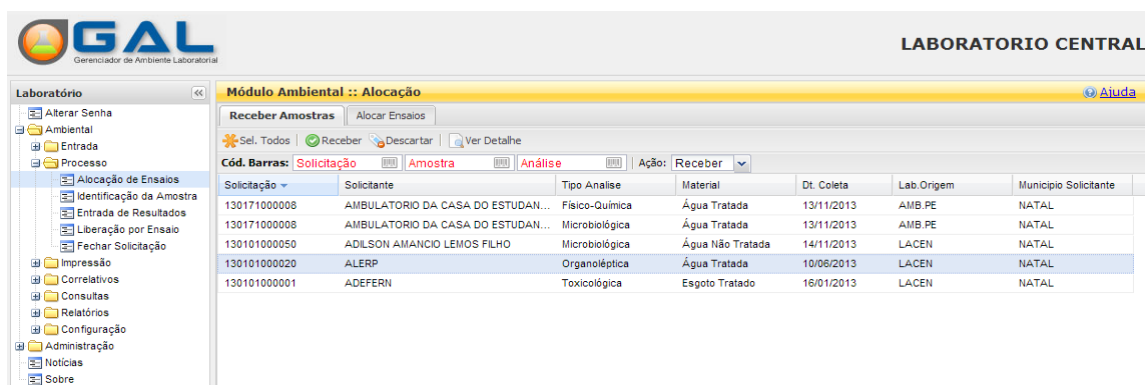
GAL
Gerenciador de Ambiente Laboratorial

LABORATORIO CENTRAL

Laboratório
Alterar Senha
Ambiental
Entrada
Processo
Alocação de Ensaios
Identificação da Amostra
Entrada de Resultados
Liberação por Ensaio
Fechar Solicitação
Impressão
Correlativos
Consultas
Relatórios
Configuração
Administração
Notícias
Sobre

Módulo Ambiental :: Alocação
Ajuda

Receber Amostras | Alocar Ensaios

Sel. Todos | Receber | Descartar | Ver Detalhe

Cód. Barras: Solicitação | Amostra | Análise | Ação: Receber

| Solicitação | Solicitante | Tipo Analise | Material | Dt. Coleta | Lab.Origem | Municipio Solicitante |
|---|---|---|---|---|---|---|
| 130171000008 | AMBULATORIO DA CASA DO ESTUDAN... | Físico-Química | Água Tratada | 13/11/2013 | AMB.PE | NATAL |
| 130171000008 | AMBULATORIO DA CASA DO ESTUDAN... | Microbiológica | Água Tratada | 13/11/2013 | AMB.PE | NATAL |
| 130101000050 | ADILSON AMANCIO LEMOS FILHO | Microbiológica | Água Não Tratada | 14/11/2013 | LACEN | NATAL |
| 130101000020 | ALERP | Organoléptica | Água Tratada | 10/06/2013 | LACEN | NATAL |
| 130101000001 | ADEFERN | Toxicológica | Esgoto Tratado | 16/01/2013 | LACEN | NATAL |